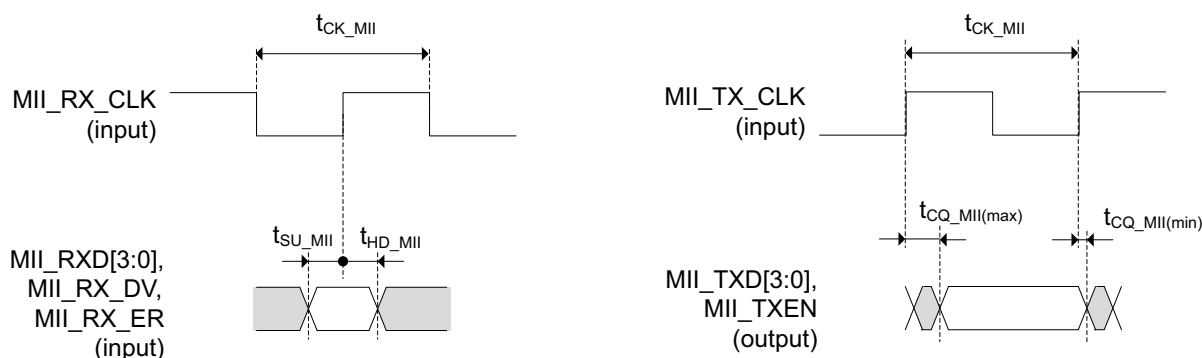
$t_{CK\_MII}$

MII_RX_CLK (input)

$t_{SU\_MII}$ $t_{HD\_MII}$

MII_RXD[3:0], MII_RX_DV, MII_RX_ER (input)

$t_{CK\_MII}$

MII_TX_CLK (input)

$t_{CQ\_MII(max)}$ $t_{CQ\_MII(min)}$

MII_TXD[3:0], MII_TXEN (output)